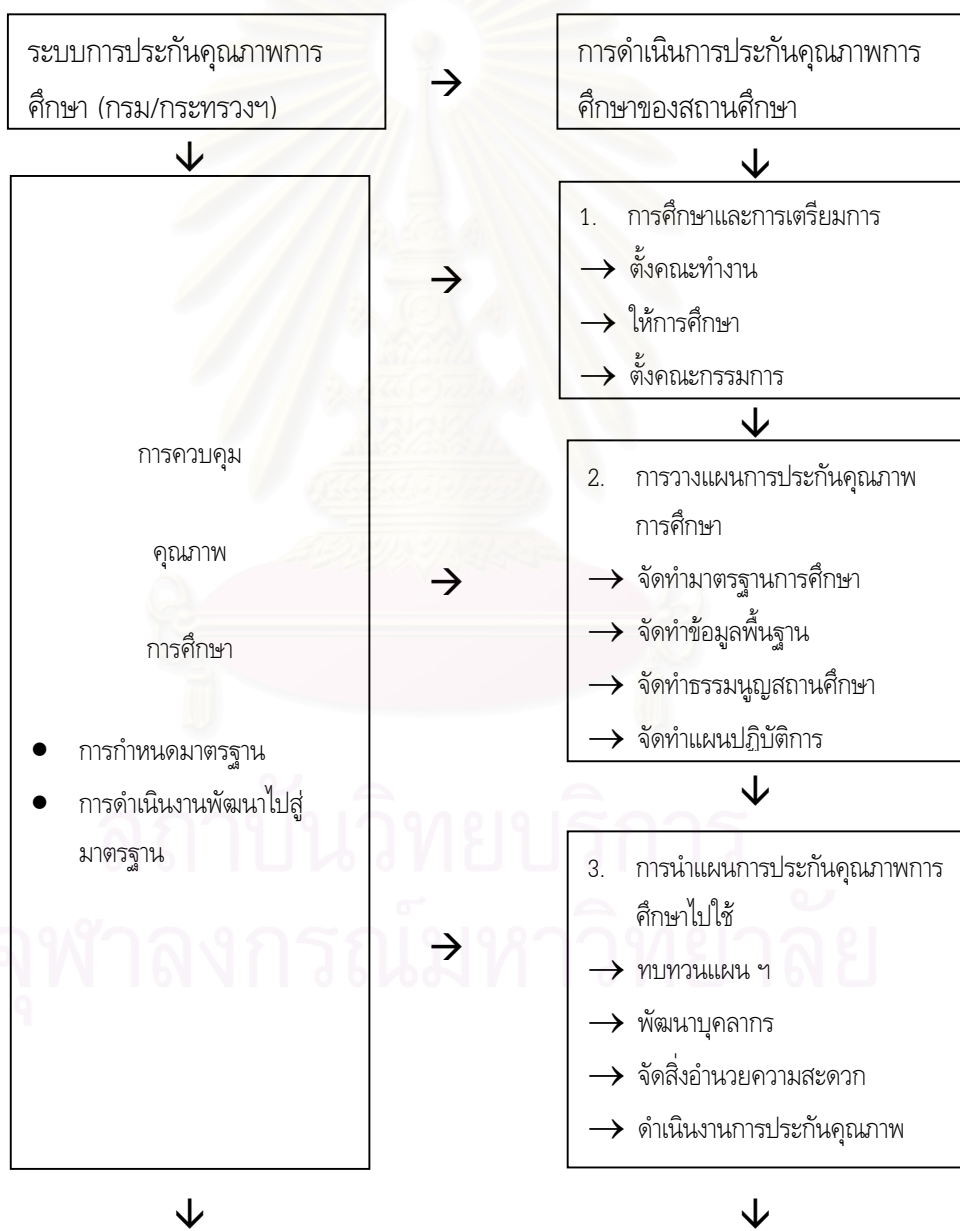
ระบบการประกันคุณภาพการศึกษา (กรม/กระทรวงฯ)

→

การดำเนินการประกันคุณภาพการศึกษาของสถานศึกษา

การควบคุม

คุณภาพ

การศึกษา

• การกำหนดมาตรฐาน
• การดำเนินงานพัฒนาไปสู่มาตรฐาน

1. การศึกษาและการเตรียมการ
→ ตั้งคณะทำงาน
→ ให้การศึกษา
→ ตั้งคณะกรรมการ

2. การวางแผนการประกันคุณภาพการศึกษา
→ จัดทำมาตรฐานการศึกษา
→ จัดทำข้อมูลพื้นฐาน
→ จัดทำธรรมนูญสถานศึกษา
→ จัดทำแผนปฏิบัติการ

3. การนำแผนการประกันคุณภาพการศึกษาไปใช้
→ ทบทวนแผน ฯ
→ พัฒนาบุคลากร
→ จัดสิ่งอำนวยความสะดวก
→ ดำเนินงานการประกันคุณภาพ

สถาบันวิทยบริการ
จุฬาลงกรณ์มหาวิทยาลัย